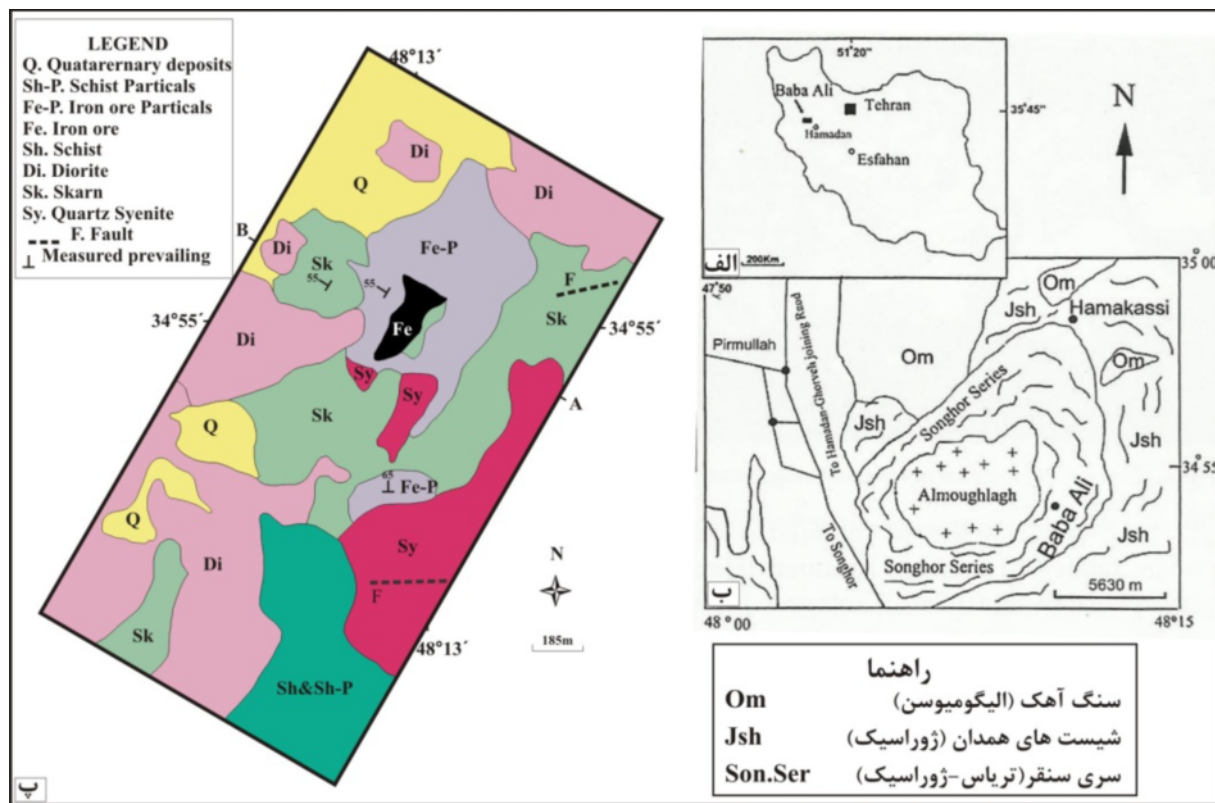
LEGEND
Q. Quatarernary deposits
Sh-P. Schist Particals
Fe-P. Iron ore Particals
Fe. Iron ore
Sh. Schist
Di. Diorite
Sk. Skarn
Sy. Quartz Syenite
F. Fault
Measured prevailing

48°13´
Di
Q
Di
B
Di
Sk
55
Fe-P
55
Fe
F
34°55´
Sk
34°55´
Di
Sy
Sy
A
Q
Sk
65
Fe-P
Q
Sy
Di
N
F
Sk
185m
48°13´
Sh&Sh-P
پ

51°20"
Baba Ali
Tehran
35°45"
Hamadan
Esfahan
N
200Km
الف
35°00
47°50
Om
Jsh
Hamakassi
Pirmullah
Om
Om
Songhor Series
To Hamadan-Ghorveh joining Road
Jsh
Jsh
34°55
Almoughlagh
Baba Ali
To Songhor
Songhor Series
Jsh
ب
5630 m
48°00
48°15

راهنما
Om سنگ آهک (الیگومیوسن)
Jsh شیست های همدان (ژوراسیک)
Son.Ser سری سنقر (تریاس-ژوراسیک)